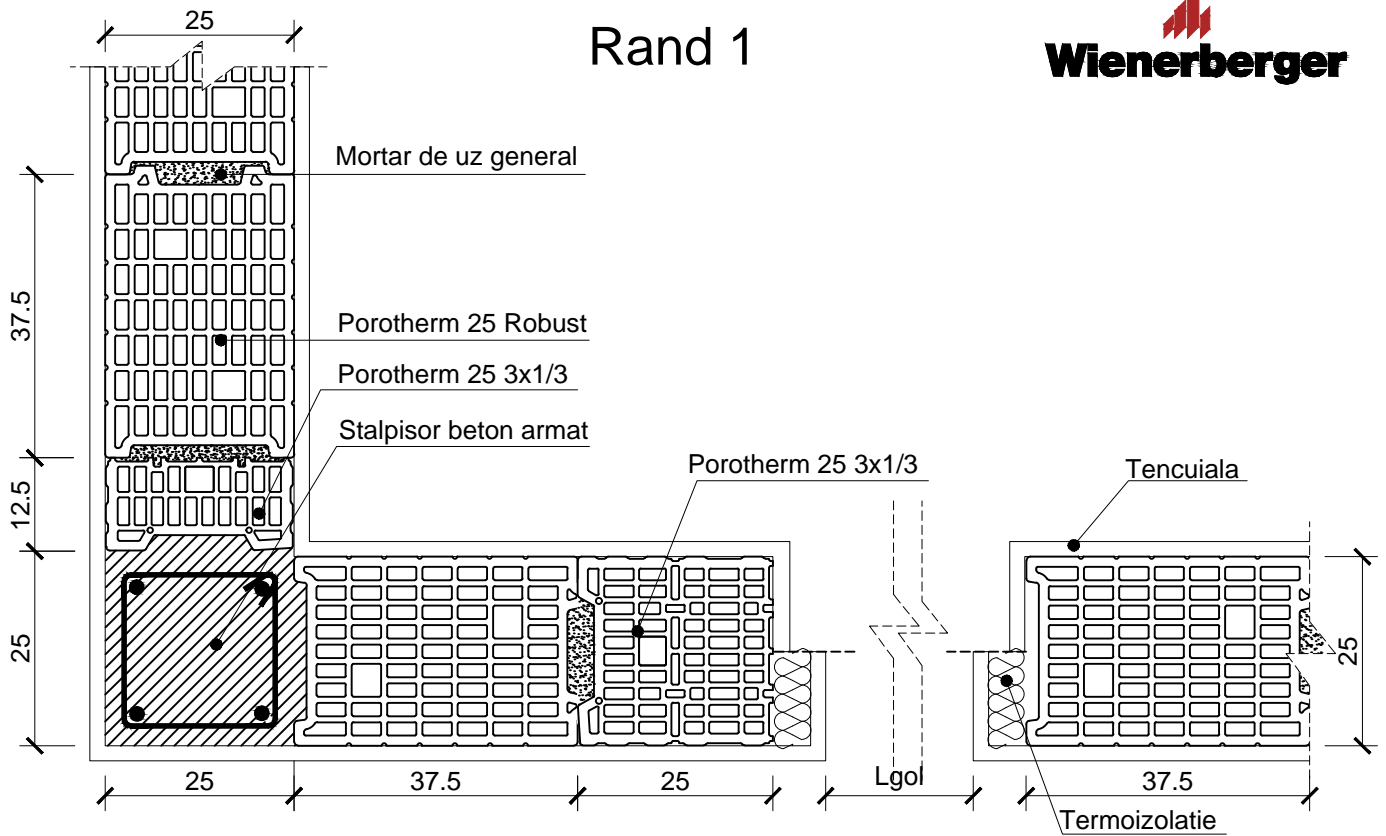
25

Rand 1

Wienerberger

Mortar de uz general

37.5

Porotherm 25 Robust

Porotherm 25 3x1/3

Stalpisor beton armat

12.5

Porotherm 25 3x1/3

Tencuiala

25

25

25

37.5

25

Lgol

37.5

Termoizolatie